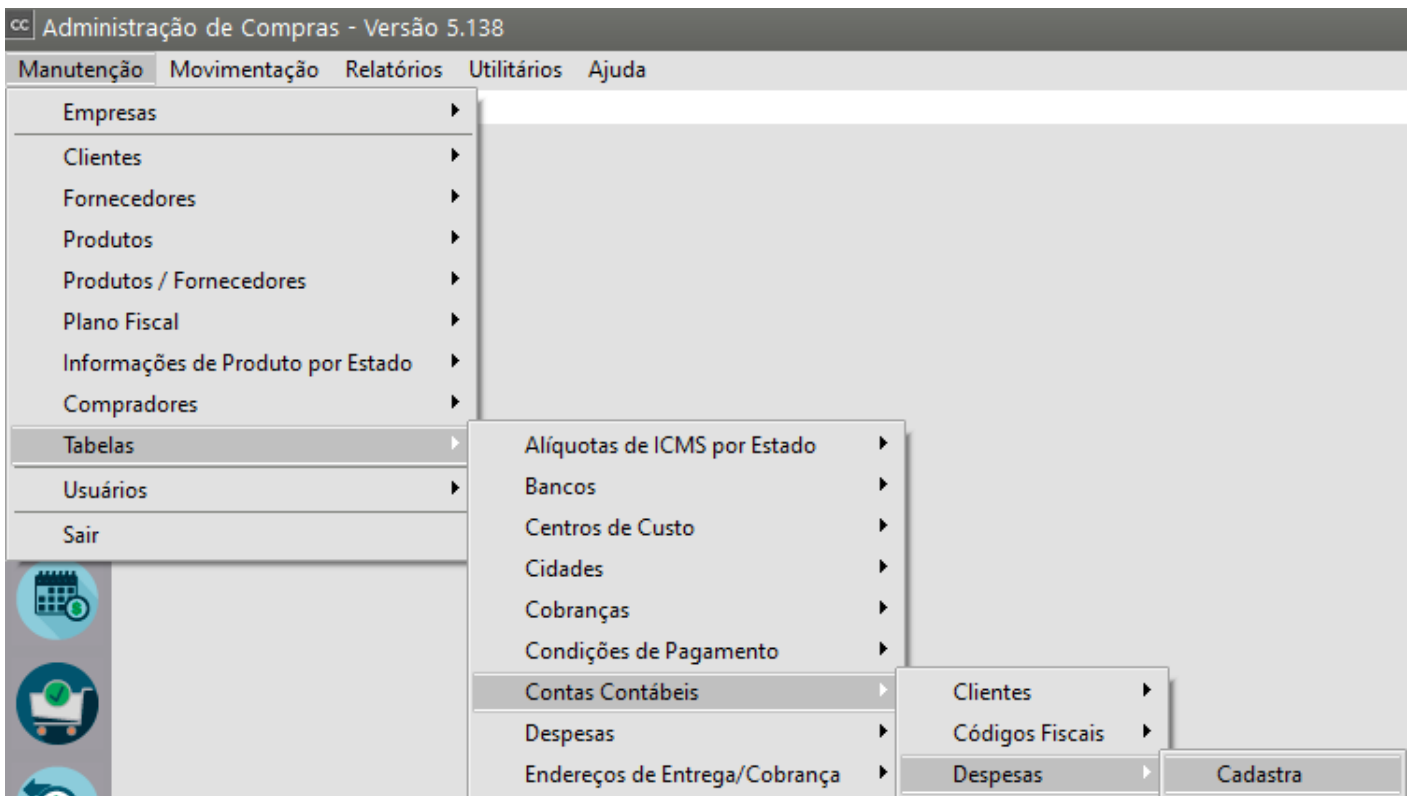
cc Administração de Compras - Versão 5.138

Manutenção Movimentação Relatórios Utilitários Ajuda

Empresas
Clientes
Fornecedores
Produtos
Produtos / Fornecedores
Plano Fiscal
Informações de Produto por Estado
Compradores
Tabelas
Usuários
Sair

Alíquotas de ICMS por Estado
Bancos
Centros de Custo
Cidades
Cobranças
Condições de Pagamento
Contas Contábeis
Despesas
Endereços de Entrega/Cobrança

Clientes
Códigos Fiscais
Despesas

Cadastra